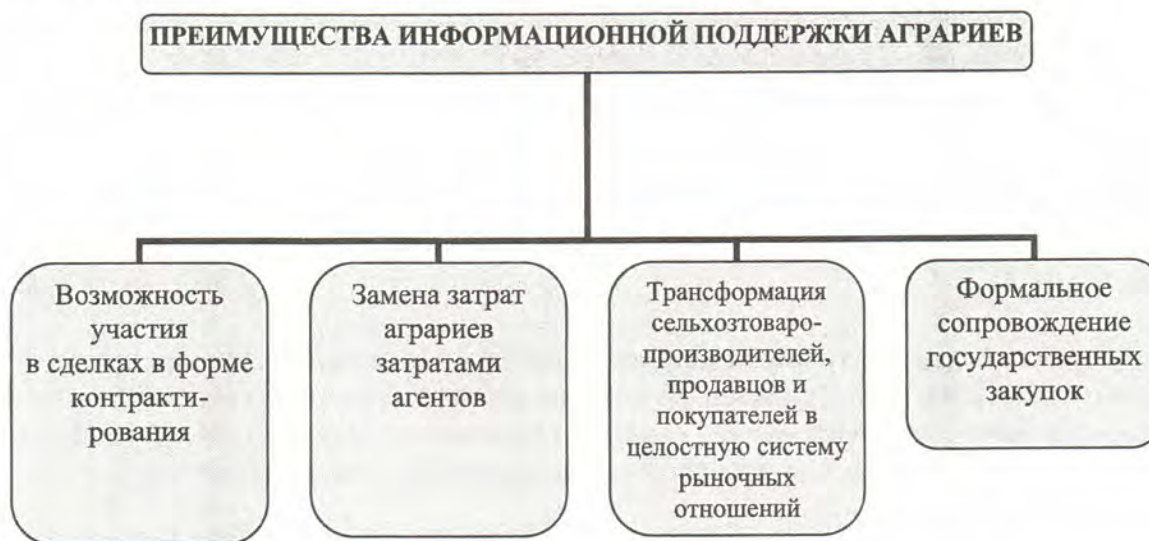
ПРЕИМУЩЕСТВА ИНФОРМАЦИОННОЙ ПОДДЕРЖКИ АГРАРИЕВ

Возможность участия в сделках в форме контрактирования

Замена затрат аграриев затратами агентов

Трансформация сельхозтоваропроизводителей, продавцов и покупателей в целостную систему рыночных отношений

Формальное сопровождение государственных закупок